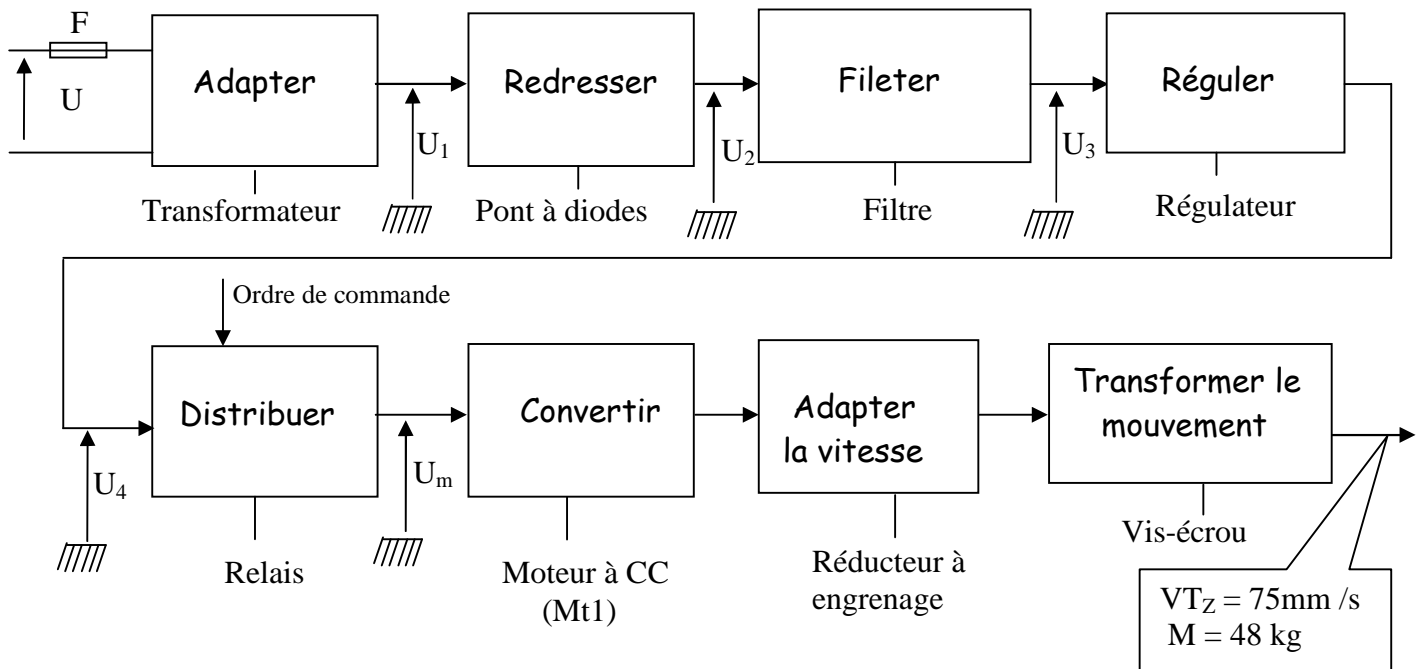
F

U

Adapter

Transformateur

$U_1$

Redresser

Pont à diodes

$U_2$

Fileter

Filtre

$U_3$

Réguler

Régulateur

Ordre de commande

$U_4$

Distribuer

Relais

$U_m$

Convertir

Moteur à CC (Mt1)

Adapter la vitesse

Réducteur à engrenage

Transformer le mouvement

Vis-écrou

$VT_Z$ = 75mm /s
M = 48 kg